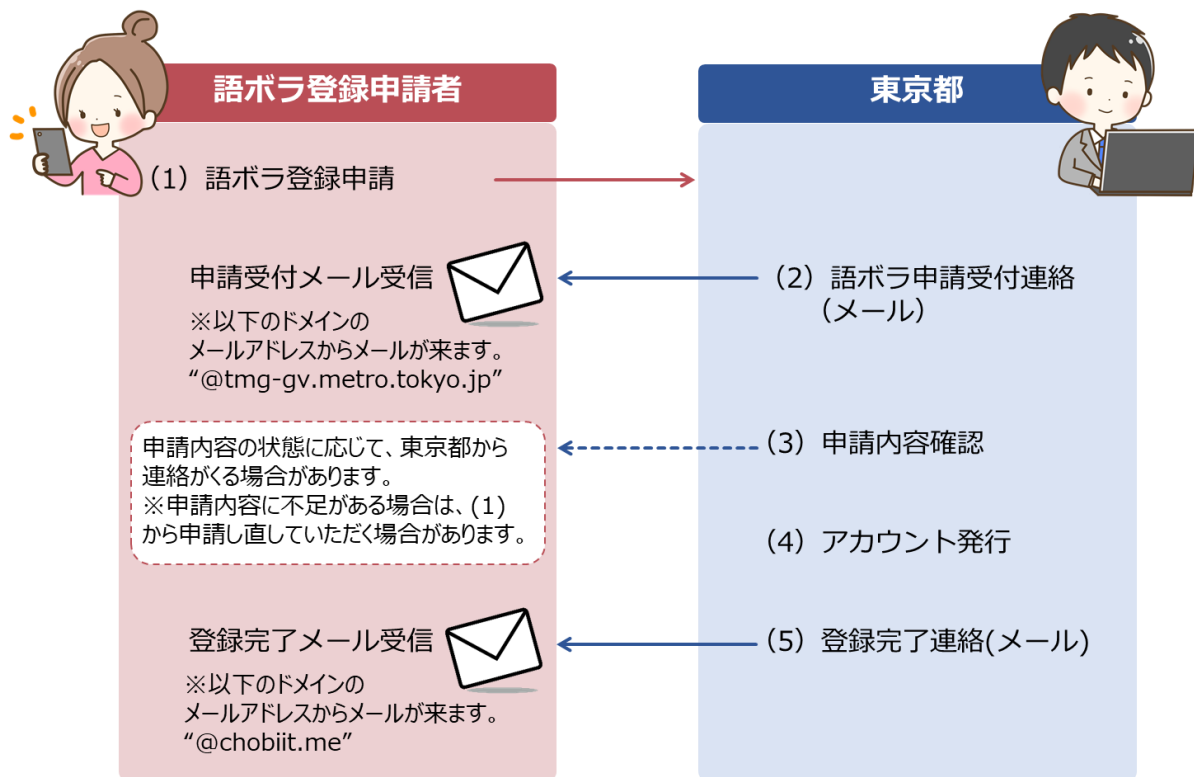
語ボラ登録申請者

東京都

（1）語ボラ登録申請

申請受付メール受信

※以下のドメインの
メールアドレスからメールが来ます。
“@tmg-gv.metro.tokyo.jp”

（2）語ボラ申請受付連絡
（メール）

申請内容の状態に応じて、東京都から
連絡がくる場合があります。
※申請内容に不足がある場合は、(1)
から申請し直していただく場合があります。

（3）申請内容確認

（4）アカウント発行

登録完了メール受信

※以下のドメインの
メールアドレスからメールが来ます。
“@chobiit.me”

（5）登録完了連絡(メール)